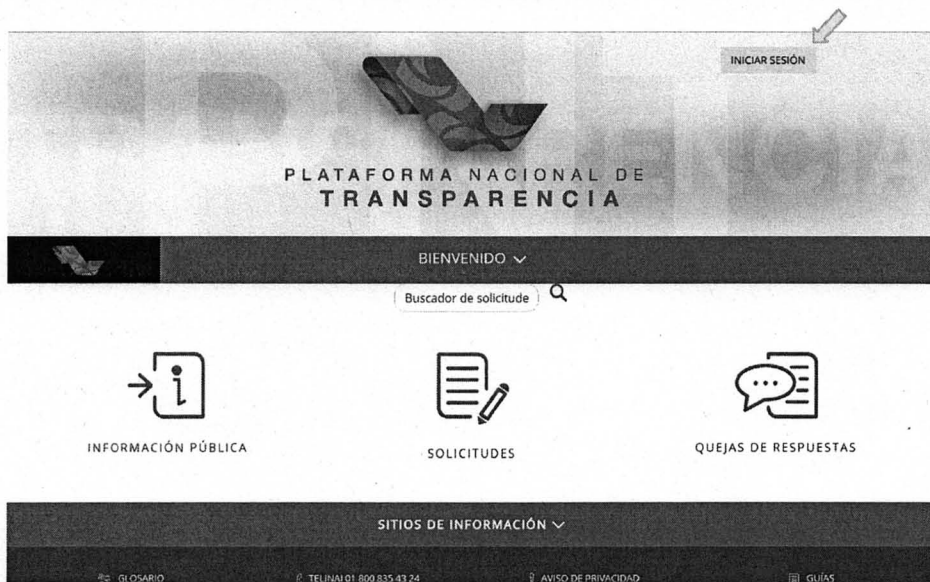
INICIAR SESIÓN

PLATAFORMA NACIONAL DE
TRANSPARENCIA

BIENVENIDO

Buscador de solicitude

INFORMACIÓN PÚBLICA

SOLICITUDES

QUEJAS DE RESPUESTAS

SITIOS DE INFORMACIÓN

GLOSARIO

TELINAI 01 800 835 43 24

AVISO DE PRIVACIDAD

GUÍAS